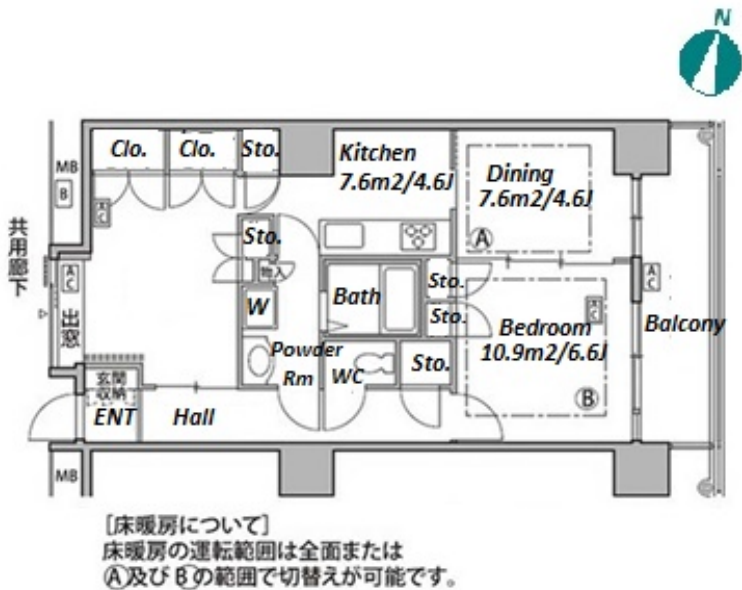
N

MB
B
AC
共用廊下
AC
出窓
Clo.
Clo.
Sto.
Kitchen
7.6m2/4.6J
Dining
7.6m2/4.6J
Sto.
物入
W
Bath
Sto.
Sto.
AC
Bedroom
10.9m2/6.6J
AC
Balcony
Powder Rm
WC
Sto.
玄関収納
ENT
Hall
Ⓐ
Ⓑ
MB

[床暖房について]
床暖房の運転範囲は全面または
Ⓐ及びⒷの範囲で切替えが可能です。